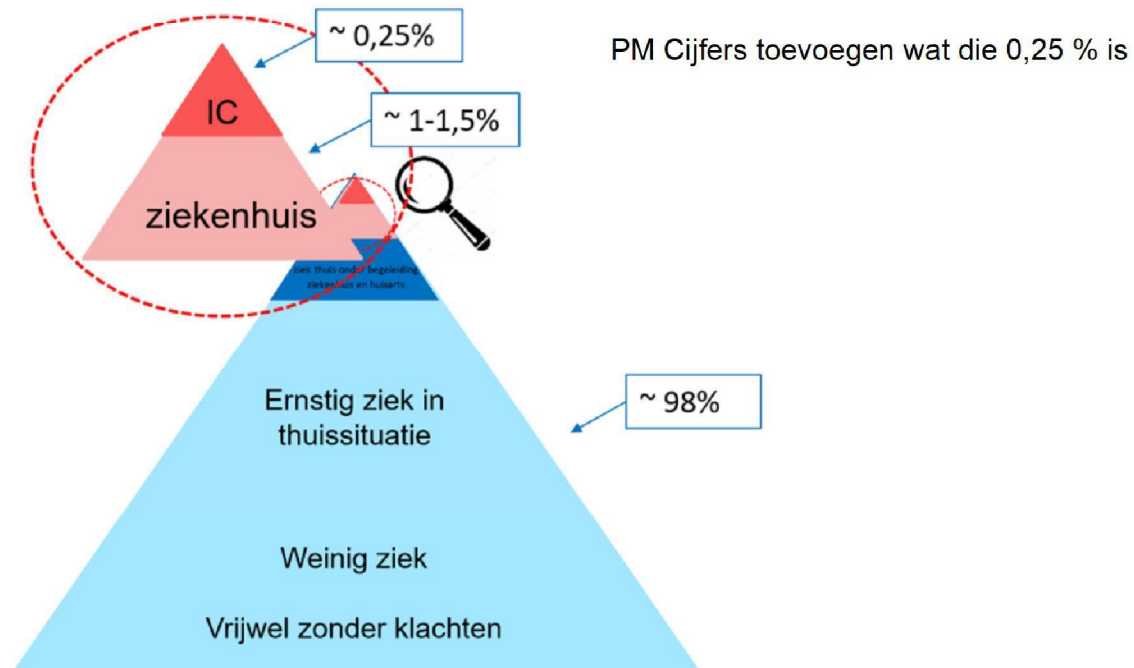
~ 0,25%

PM Cijfers toevoegen wat die 0,25 % is

IC

~ 1-1,5%

ziekenhuis

ziek thuis onder begeleiding ziekenhuis en huisarts

Ernstig ziek in thuissituatie

~ 98%

Weinig ziek

Vrijwel zonder klachten